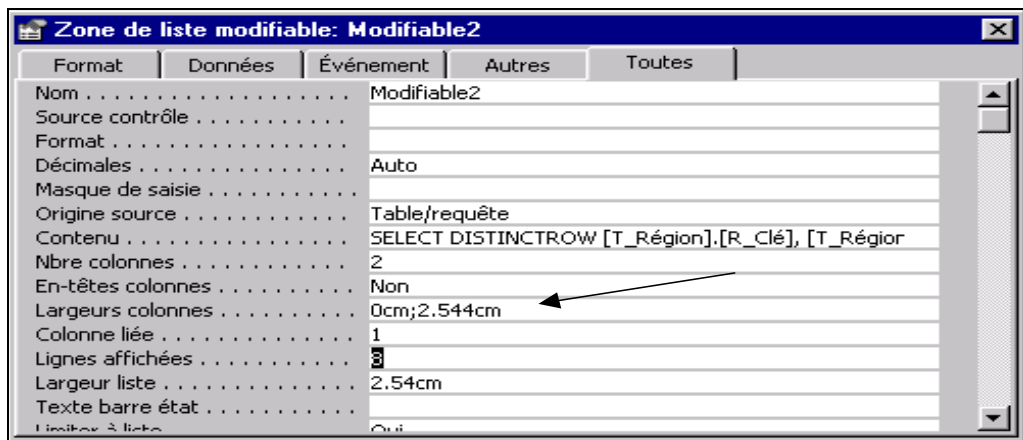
Zone de liste modifiable: Modifiable2

Format | Données | Événement | Autres | Toutes

| | |
|---|---|
| Nom . . . . . . . . . . . . . . . . . . | Modifiable2 |
| Source contrôle . . . . . . . . . . . | |
| Format . . . . . . . . . . . . . . . . | |
| Décimales . . . . . . . . . . . . . . | Auto |
| Masque de saisie . . . . . . . . . . | |
| Origine source . . . . . . . . . . . | Table/requête |
| Contenu . . . . . . . . . . . . . . . | SELECT DISTINCTROW [T_Région].[R_Clé], [T_Régior |
| Nbre colonnes . . . . . . . . . . . | 2 |
| En-têtes colonnes . . . . . . . . . | Non |
| Largeurs colonnes . . . . . . . . . | 0cm;2.544cm |
| Colonne liée . . . . . . . . . . . . | 1 |
| Lignes affichées . . . . . . . . . . | 8 |
| Largeur liste . . . . . . . . . . . . | 2.54cm |
| Texte barre état . . . . . . . . . . | |
| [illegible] | Oui |